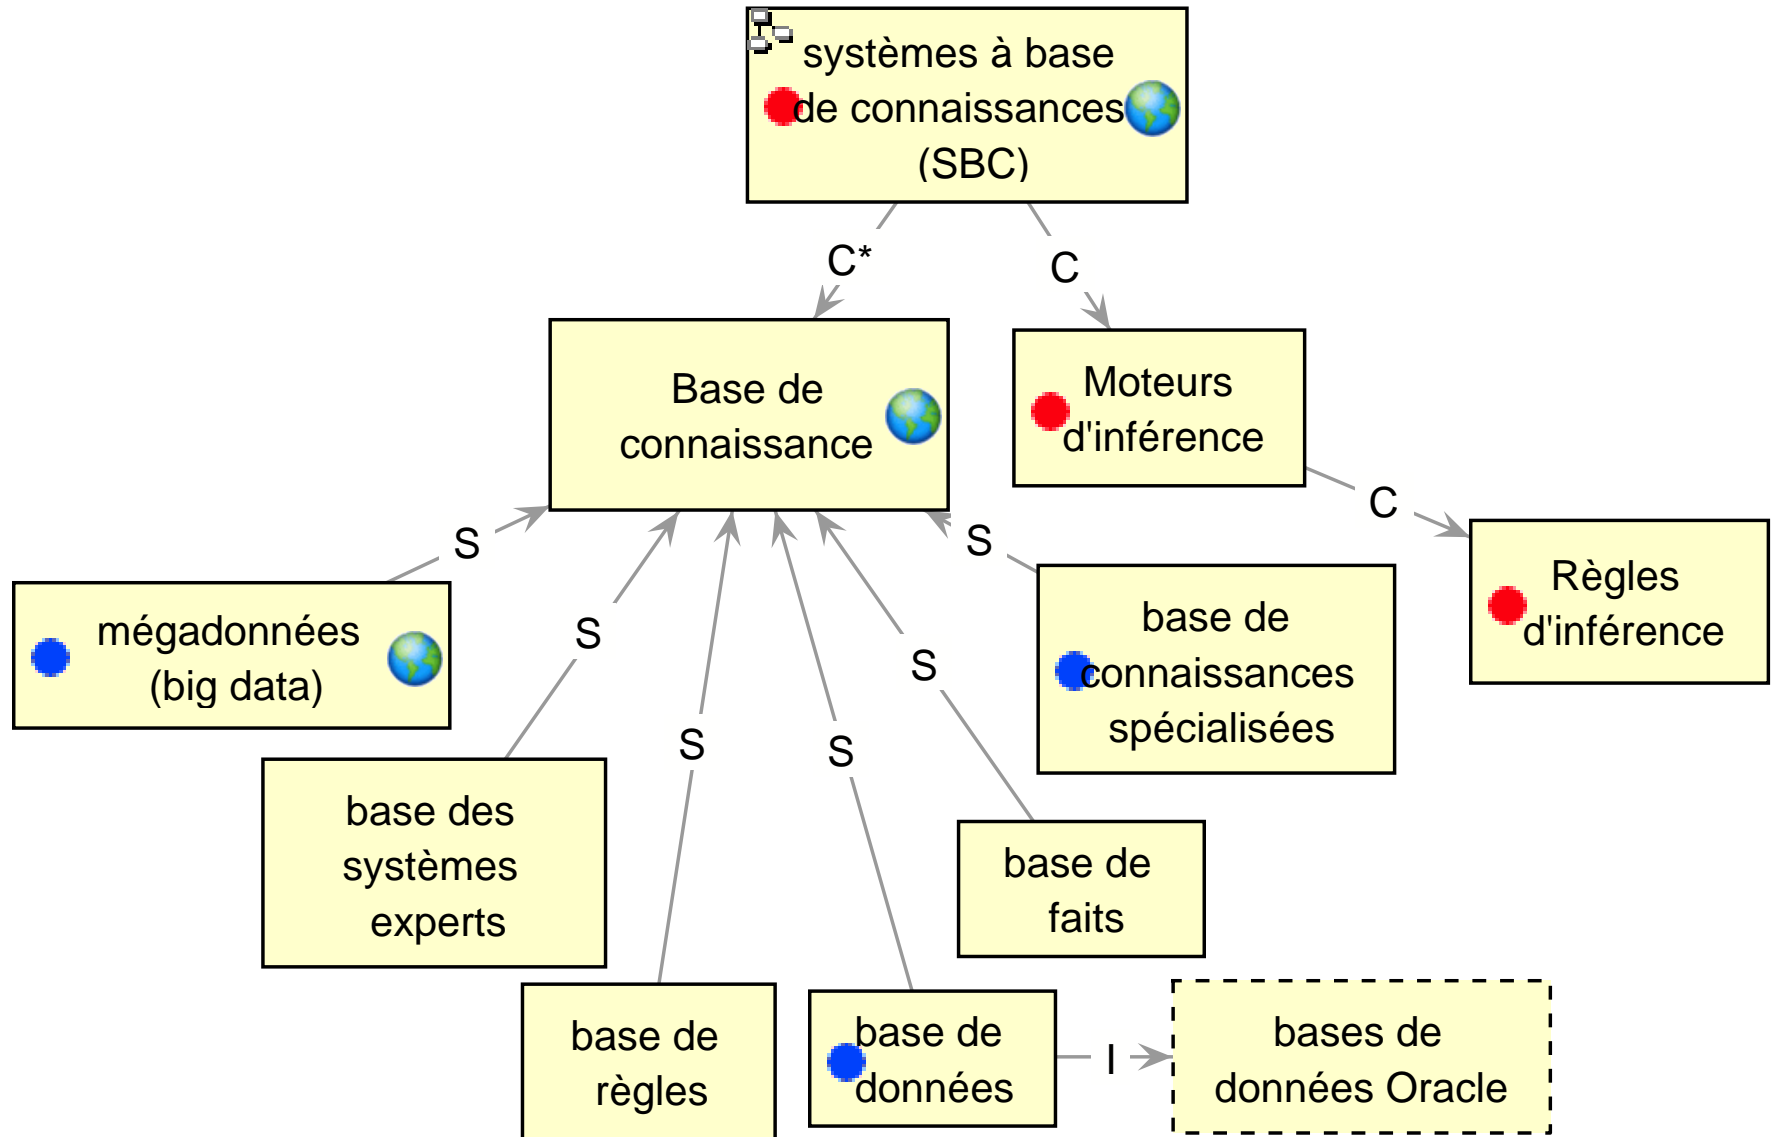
systèmes à base de connaissances (SBC)

C*

C

Base de connaissance

Moteurs d'inférence

C

Règles d'inférence

S

mégadonnées (big data)

S

S

S

S

S

base de connaissances spécialisées

base des systèmes experts

base de faits

base de règles

base de données

I

bases de données Oracle